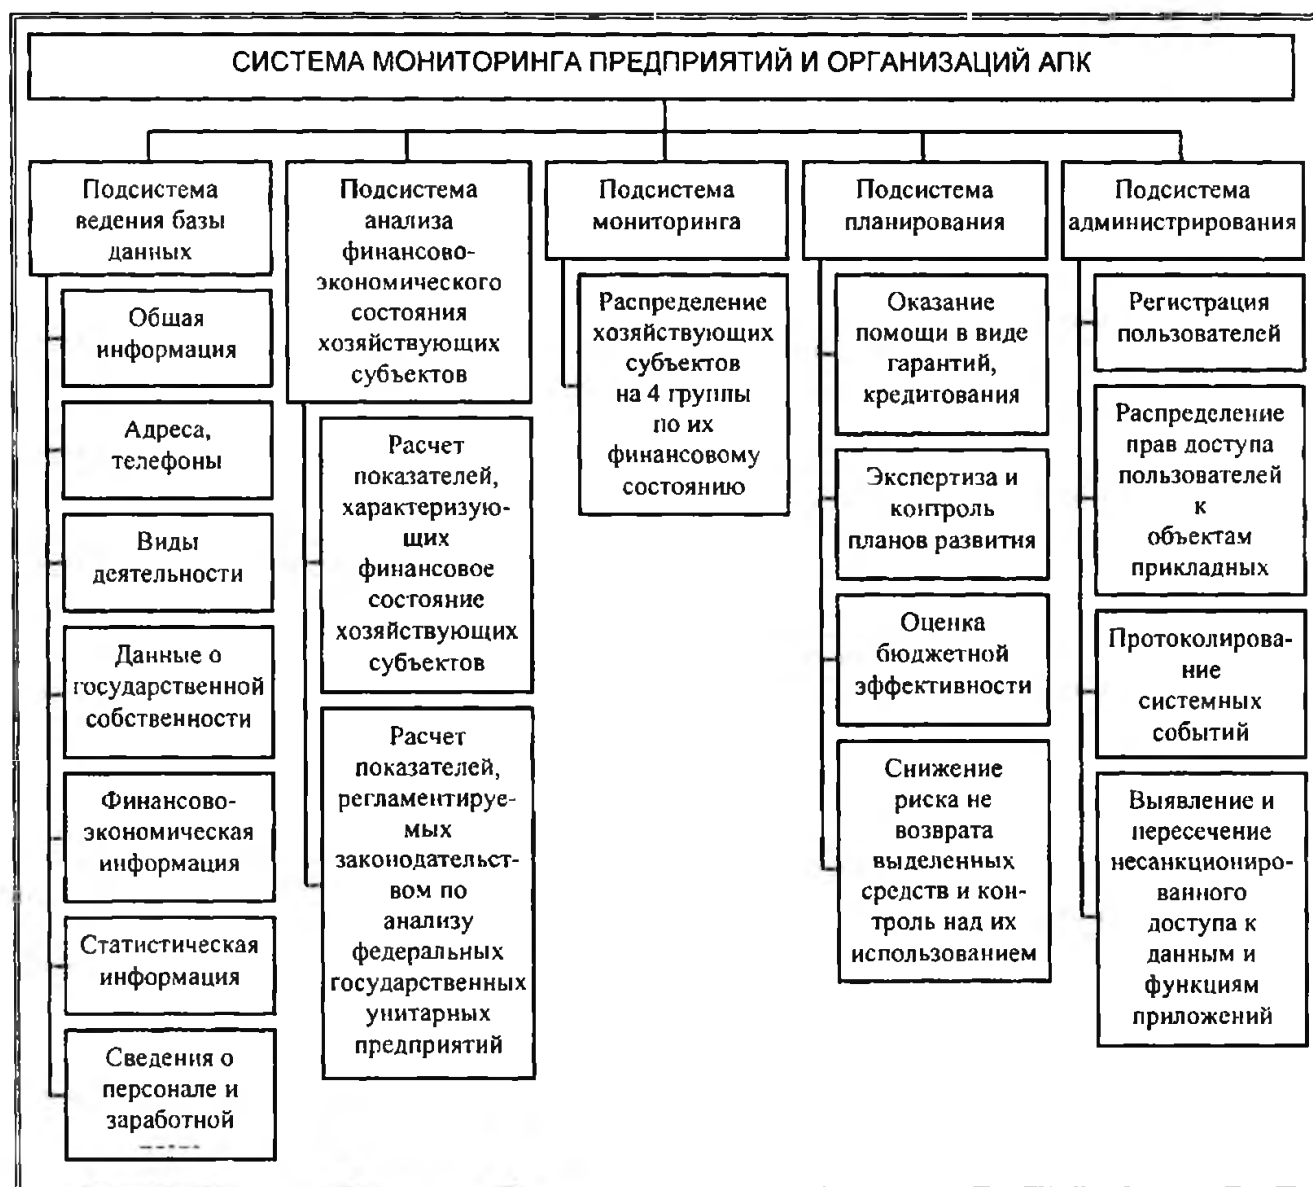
СИСТЕМА МОНИТОРИНГА ПРЕДПРИЯТИЙ И ОРГАНИЗАЦИЙ АПК

Подсистема ведения базы данных

Общая информация

Адреса, телефоны

Виды деятельности

Данные о государственной собственности

Финансово-экономическая информация

Статистическая информация

Сведения о персонале и заработной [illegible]

Подсистема анализа финансово-экономического состояния хозяйствующих субъектов

Расчет показателей, характеризующих финансовое состояние хозяйствующих субъектов

Расчет показателей, регламентируемых законодательством по анализу федеральных государственных унитарных предприятий

Подсистема мониторинга

Распределение хозяйствующих субъектов на 4 группы по их финансовому состоянию

Подсистема планирования

Оказание помощи в виде гарантий, кредитования

Экспертиза и контроль планов развития

Оценка бюджетной эффективности

Снижение риска не возврата выделенных средств и контроль над их использованием

Подсистема администрирования

Регистрация пользователей

Распределение прав доступа пользователей к объектам прикладных

Протоколирование системных событий

Выявление и пересечение несанкционированного доступа к данным и функциям приложений